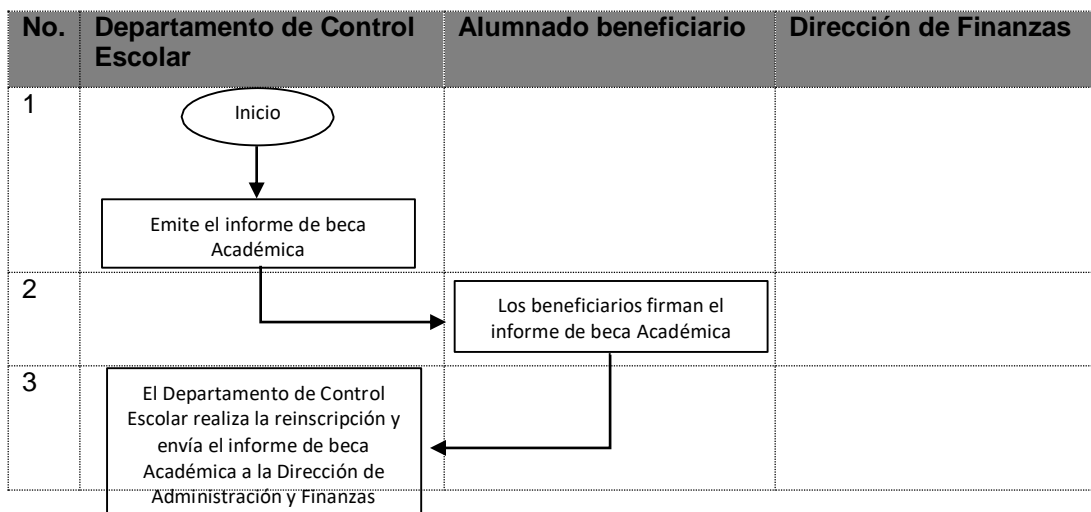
| No. | Departamento de Control Escolar | Alumnado beneficiario | Dirección de Finanzas |
|---|---|---|---|
| 1 | Inicio<br>Emite el informe de beca Académica | | |
| 2 | | Los beneficiarios firman el informe de beca Académica | |
| 3 | El Departamento de Control Escolar realiza la reinscripción y envía el informe de beca Académica a la Dirección de Administración y Finanzas | | |